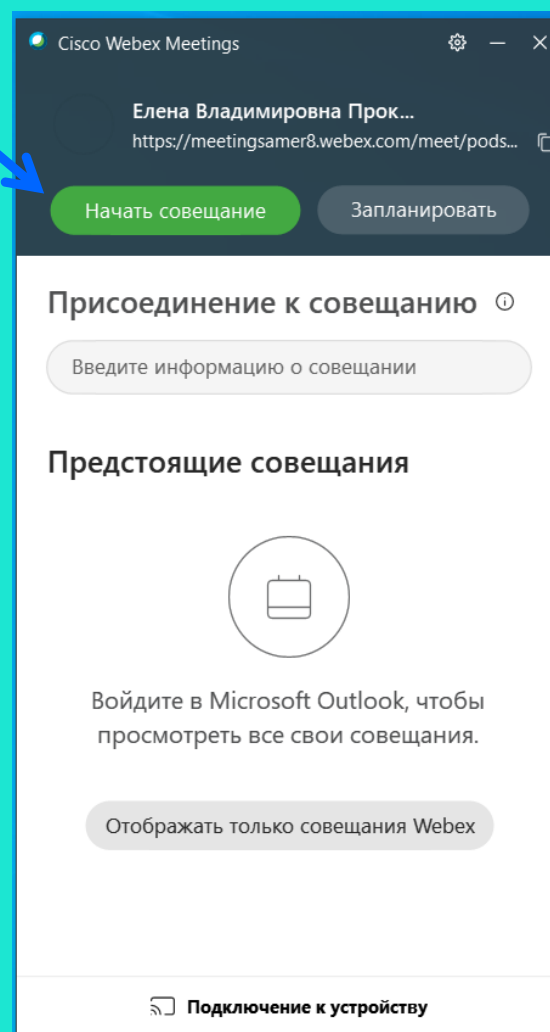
Cisco Webex Meetings

Елена Владимировна Прок...
https://meetingsamer8.webex.com/meet/pods...

Начать совещание

Запланировать

Присоединение к совещанию

Введите информацию о совещании

Предстоящие совещания

Войдите в Microsoft Outlook, чтобы просмотреть все свои совещания.

Отображать только совещания Webex

Подключение к устройству